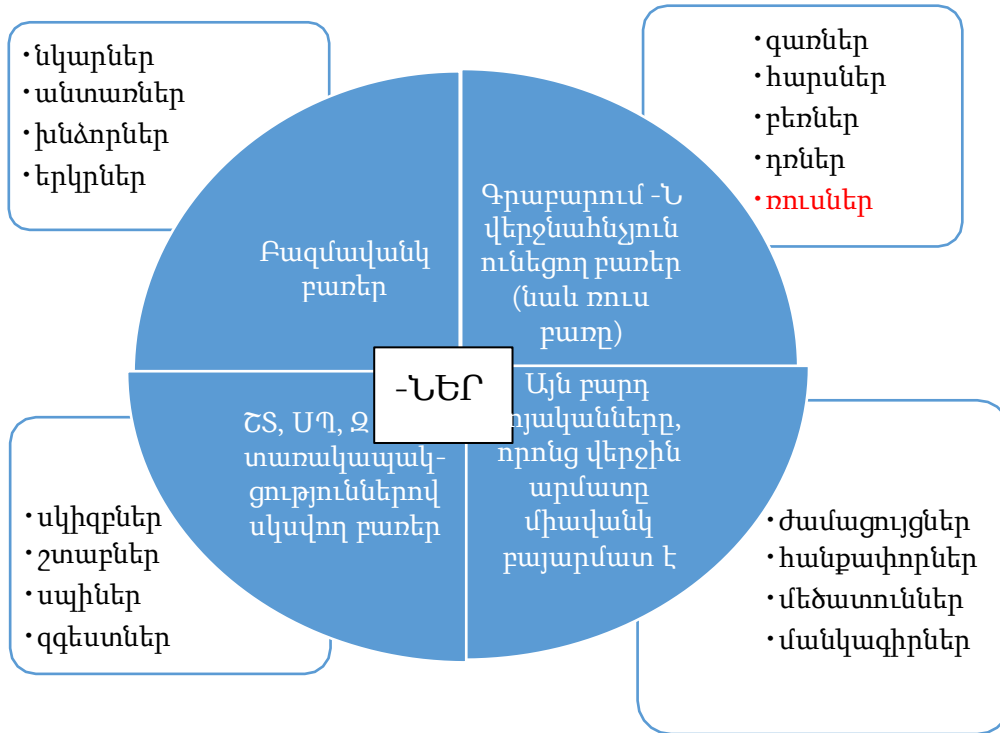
·նկարներ
·անտառներ
·խնձորներ
·երկրներ

Բազմավանկ բառեր

·գառներ
·հարսներ
·բեռներ
·դռներ
·ռուսներ

Գրաբարում -Ն վերջնահնչյուն ունեցող բառեր (նաև ռուս բառը)

-ՆԵՐ

ՇՏ, ՍՊ, Զ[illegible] տառակապակցություններով սկսվող բառեր

·սկիզբներ
·շտաբներ
·սպիներ
·զգեստներ

Այն բարդ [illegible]յականները, որոնց վերջին արմատը միավանկ բայարմատ է

·ժամացույցներ
·հանքափորներ
·մեծատուններ
·մանկագիրներ